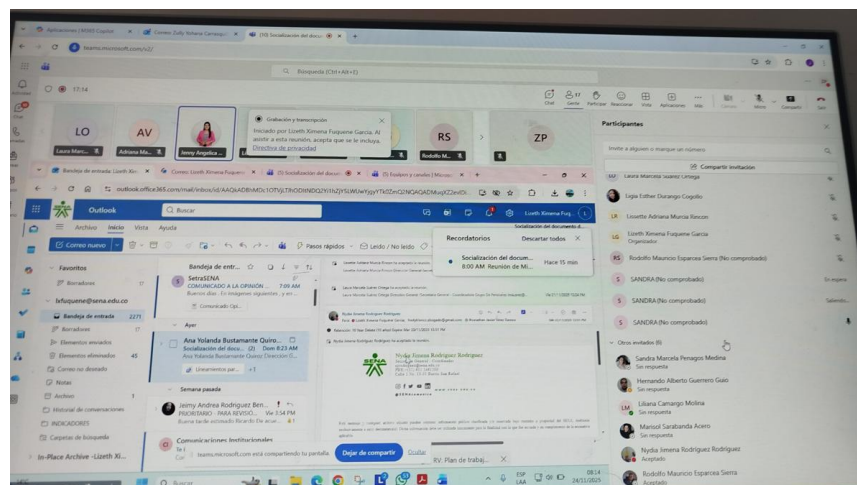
Aplicaciones | MSIED Copilot
Correo: Zully Yohana Camargo
(10) Socialización del docu...
teams.microsoft.com/v2/
Búsqueda (Ctrl+Alt+E)
17:14
Chat
Gente
Participar
Reaccionar
Vista
Aplicaciones
Más
Cámara
Micro
Compartir
Salir
LO
Laura Marc...
AV
Adriana Ma...
Jeimy Angelica ...
Grabación y transcripción
Iniciado por Lizeth Ximena Fuquene Garcia. Al asistir a esta reunión, acepta que se le incluya.
Directiva de privacidad
RS
Rodolfo M...
ZP
Participantes
Invitar a alguien o marcar un número
Compartir invitación
Laura Marcela Suarez Ortega
Ligia Esther Durango Cogollo
Lissette Adriana Murcia Rincon
Lizeth Ximena Fuquene Garcia
Organizador
Rodolfo Mauricio Esparcéa Sierra (No comprobado)
SANDRA (No comprobado)
En espera
SANDRA (No comprobado)
Saliendo...
SANDRA (No comprobado)
Otros invitados (8)
Sandra Marcela Penagos Medina
Sin respuesta
Hernando Alberto Guerrero Gaio
Sin respuesta
Liliana Camargo Molina
Sin respuesta
Marisol Sarabanda Acero
Sin respuesta
Nydia Jimena Rodriguez Rodriguez
Aceptado
Rodolfo Mauricio Esparcéa Sierra
Aceptado
Bandeja de entrada: Lizeth Xim...
Correo: Lizeth Ximena Fuquen...
(5) Socialización del docum...
(5) Enalyen y cavales) Microso...
outlook.office365.com/mail/inbox/id/AAQkADBhMDc1OTVjLThhODItNDQ2YI1hZjYtSUWuWYjgyYTk0ZmQ2NQAQADMuqKZ2enIDI...
Outlook
Buscar
Lizeth Ximena Fuq...
Archivo
Inicio
Vista
Ayuda
Correo nuevo
Pasos rápidos
Leído / No leído
Recordatorios
Descartar todos
Socialización del documento...
8:00 AM Reunión de Mi...
Hace 15 min
Favoritos
Borradores
17
lxfuquene@sena.edu.co
Bandeja de entrada
2271
Borradores
17
Elementos enviados
Elementos eliminados
45
Correo no deseado
Notas
Archivo
1
Historial de conversaciones
INDICADORES
Carpetas de búsqueda
In-Place Archive -Lizeth Xi...
Bandeja de entr...
SetraSENA
COMUNICADO A LA OPINIÓN ...
7:09 AM
Buenos días . En imágenes siguientes , y en ...
Comunicado Opi...
Ayer
Ana Yolanda Bustamante Quiro...
Socialización del docu... (2)
Dom 8:23 AM
Ana Yolanda Bustamante Quiroz Dirección G...
Lineamientos par...
+3
Semana pasada
Jeimy Andrea Rodriguez Ben...
PRIORITARIO - PARA REVISIO...
Vie 3:54 PM
Buena tarde estimado Ricardo De acue...
Comunicaciones Institucionales
Nydia Jimena Rodriguez Rodriguez
teams.microsoft.com está compartiendo tu pantalla.
Dejar de compartir
Ocultar
RV: Plan de trabaj...
ESP LAA
08:14
24/11/2025